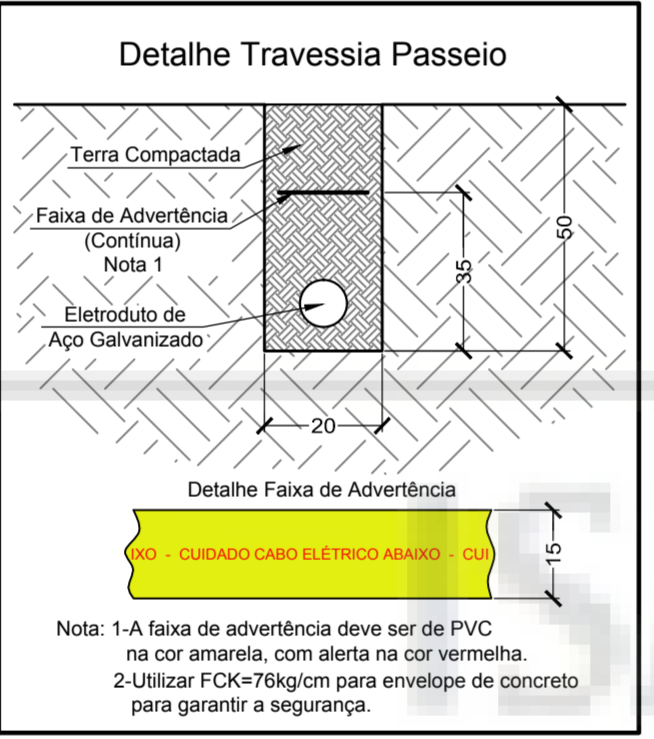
Detalhe Travessia Passeio

Terra Compactada

Faixa de Advertência
(Contínua)
Nota 1

Eletroduto de
Aço Galvanizado

35

50

20

Detalhe Faixa de Advertência

IXO - CUIDADO CABO ELÉTRICO ABAIXO - CUI

15

Nota: 1-A faixa de advertência deve ser de PVC
na cor amarela, com alerta na cor vermelha.
2-Utilizar FCK=76kg/cm para envelope de concreto
para garantir a segurança.